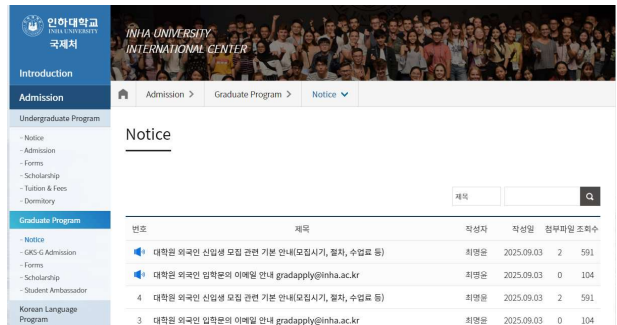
인하대학교
INHA UNIVERSITY
국제처

INHA UNIVERSITY
INTERNATIONAL CENTER

Introduction

Admission

Undergraduate Program

- Notice
- Admission
- Forms
- Scholarship
- Tuition & Fees
- Dormitory

Graduate Program

- Notice
- GKS-G Admission
- Forms
- Scholarship
- Student Ambassador

Korean Language Program

Admission > Graduate Program > Notice

Notice

제목

| 번호 | 제목 | 작성자 | 작성일 | 첨부파일 | 조회수 |
|---|---|---|---|---|---|
| | 대학원 외국인 신입생 모집 관련 기본 안내(모집시기, 절차, 수업료 등) | 최영윤 | 2025.09.03 | 2 | 591 |
| | 대학원 외국인 입학문의 이메일 안내 gradapply@inha.ac.kr | 최영윤 | 2025.09.03 | 0 | 104 |
| 4 | 대학원 외국인 신입생 모집 관련 기본 안내(모집시기, 절차, 수업료 등) | 최영윤 | 2025.09.03 | 2 | 591 |
| 3 | 대학원 외국인 입학문의 이메일 안내 gradapply@inha.ac.kr | 최영윤 | 2025.09.03 | 0 | 104 |